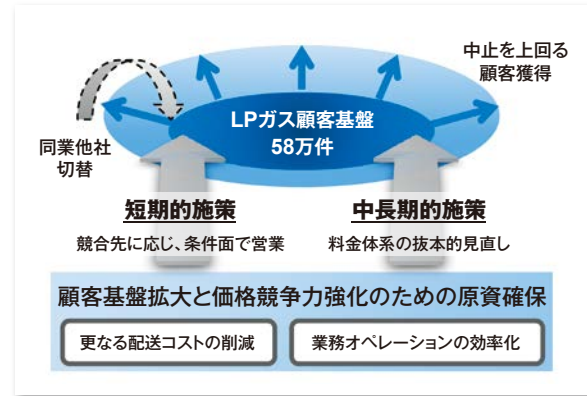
中止を上回る顧客獲得

同業他社切替

LPガス顧客基盤
58万件

短期的施策
競合先に応じ、条件面で営業

中長期的施策
料金体系の抜本的見直し

顧客基盤拡大と価格競争力強化のための原資確保

更なる配送コストの削減

業務オペレーションの効率化